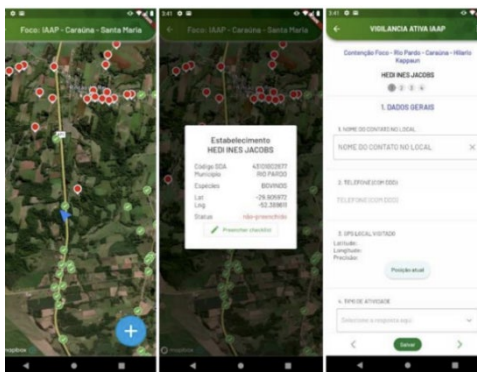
Foco: IAAP - Caraúna - Santa Maria

Foco: IAAP - Caraúna - Santa Maria

Estabelecimento
HEDI INES JACOBS

| Código SDA | 4310802077 |
|---|---|
| Município | RIO PARDO |
| Espécies | BOVINOS |
| Lat | -29.909972 |
| Lng | -52.383801 |
| Status | não-preenchido |

Preencher checklist

3:41

VIGILANCIA ATIVA IAAP

Contenção Foco - Rio Pardo - Caraúna - Hilario Kappaun

HEDI INES JACOBS

1. DADOS GERAIS

1. NOME DO CONTATO NO LOCAL

NOME DO CONTATO NO LOCAL

2. TELEFONE (COM DDD)

TELEFONE (COM DDD)

3. GPS (LOCAL VISITADO)

Latitude:
Longitude:
Precisão:

Posição atual

4. TIPO DE ATIVIDADE

Selecione a resposta aqui

Salvar